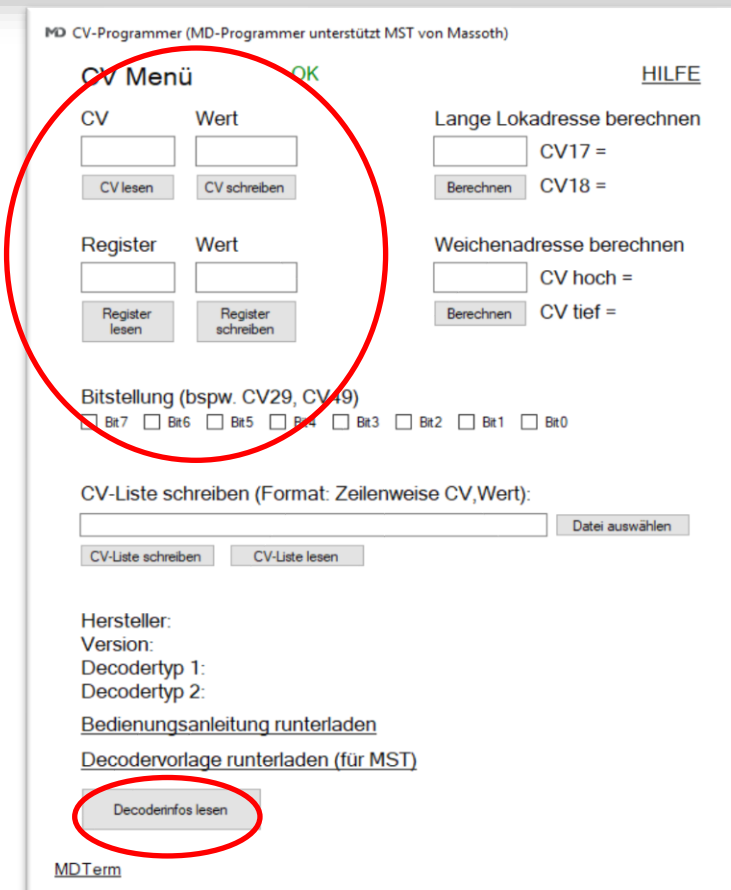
MD CV-Programmer (MD-Programmer unterstützt MST von Massoth)

CV Menü OK

HILFE

CV Wert

CV lesen CV schreiben

Lange Lokadresse berechnen

CV17 =

Berechnen CV18 =

Register Wert

Register lesen Register schreiben

Weichenadresse berechnen

CV hoch =

Berechnen CV tief =

Bitstellung (bspw. CV29, CV49)

Bit7 Bit6 Bit5 Bit4 Bit3 Bit2 Bit1 Bit0

CV-Liste schreiben (Format: Zeilenweise CV,Wert):

Datei auswählen

CV-Liste schreiben CV-Liste lesen

Hersteller:
Version:
Decodertyp 1:
Decodertyp 2:

Bedienungsanleitung runterladen

Decodervorlage runterladen (für MST)

Decoderinfos lesen

MDTerm